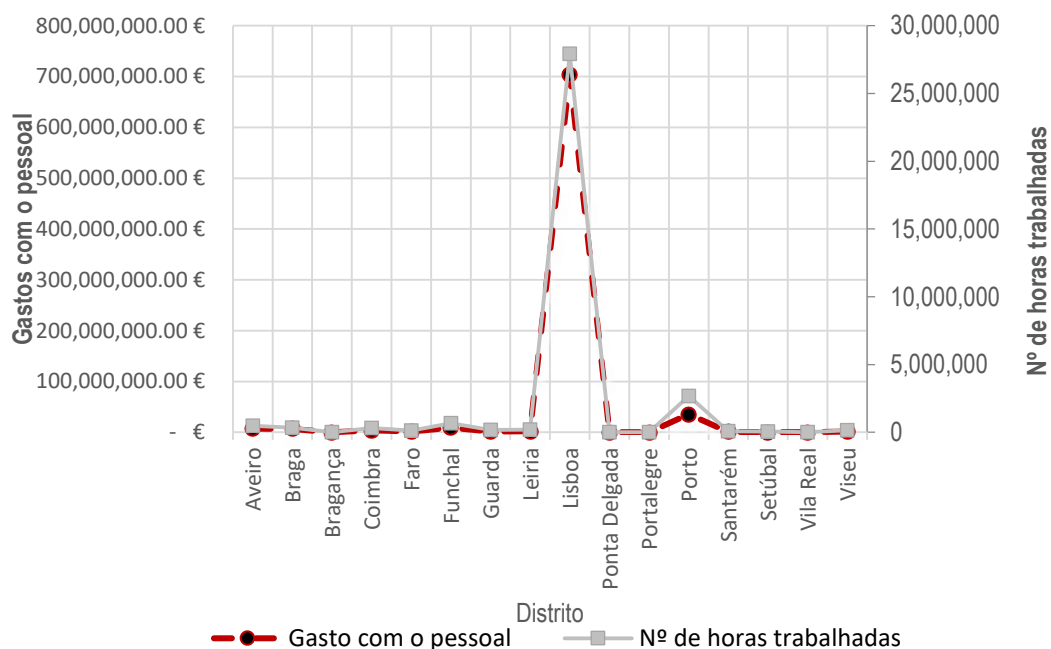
Gastos com o pessoal

800,000,000.00 €
700,000,000.00 €
600,000,000.00 €
500,000,000.00 €
400,000,000.00 €
300,000,000.00 €
200,000,000.00 €
100,000,000.00 €
- €

Nº de horas trabalhadas

30,000,000
25,000,000
20,000,000
15,000,000
10,000,000
5,000,000
0

Aveiro
Braga
Bragança
Coimbra
Faro
Funchal
Guarda
Leiria
Lisboa
Ponta Delgada
Portalegre
Porto
Santarém
Setúbal
Vila Real
Viseu

Distrito

Gasto com o pessoal
Nº de horas trabalhadas